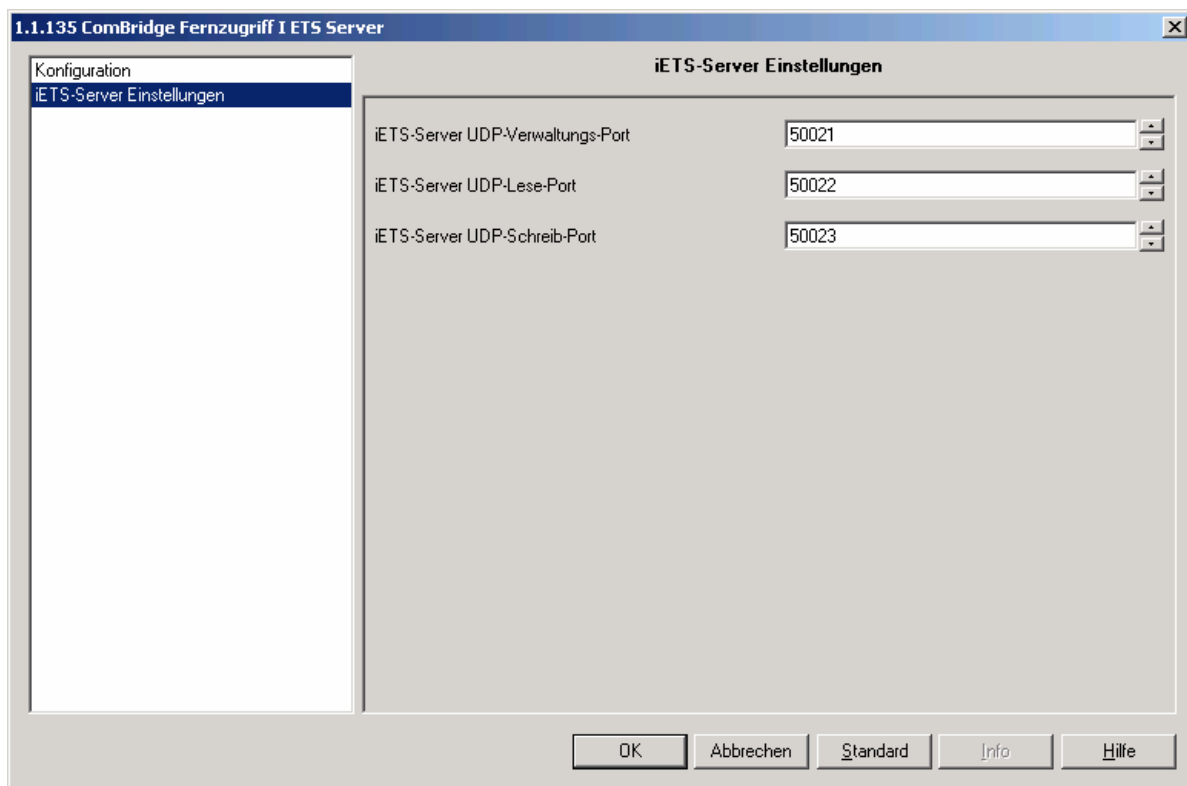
1.1.135 ComBridge Fernzugriff I ETS Server

Konfiguration
iETS-Server Einstellungen

iETS-Server Einstellungen

iETS-Server UDP-Verwaltungs-Port 50021

iETS-Server UDP-Lese-Port 50022

iETS-Server UDP-Schreib-Port 50023

OK Abbrechen Standard Info Hilfe